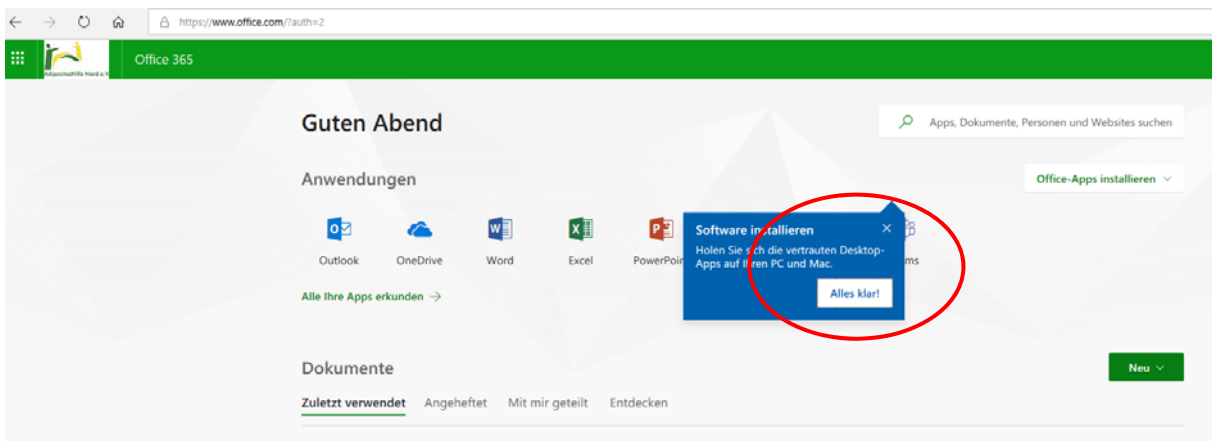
https://www.office.com/?auth=2

AdipositasHilfe Nord e.V.

Office 365

Guten Abend

Apps, Dokumente, Personen und Websites suchen

Anwendungen

Office-Apps installieren

Outlook OneDrive Word Excel PowerPoi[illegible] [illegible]ms

Alle Ihre Apps erkunden →

Software installieren ×

Holen Sie sich die vertrauten Desktop-Apps auf Ihren PC und Mac.

Alles klar!

Dokumente

Neu

Zuletzt verwendet Angeheftet Mit mir geteilt Entdecken